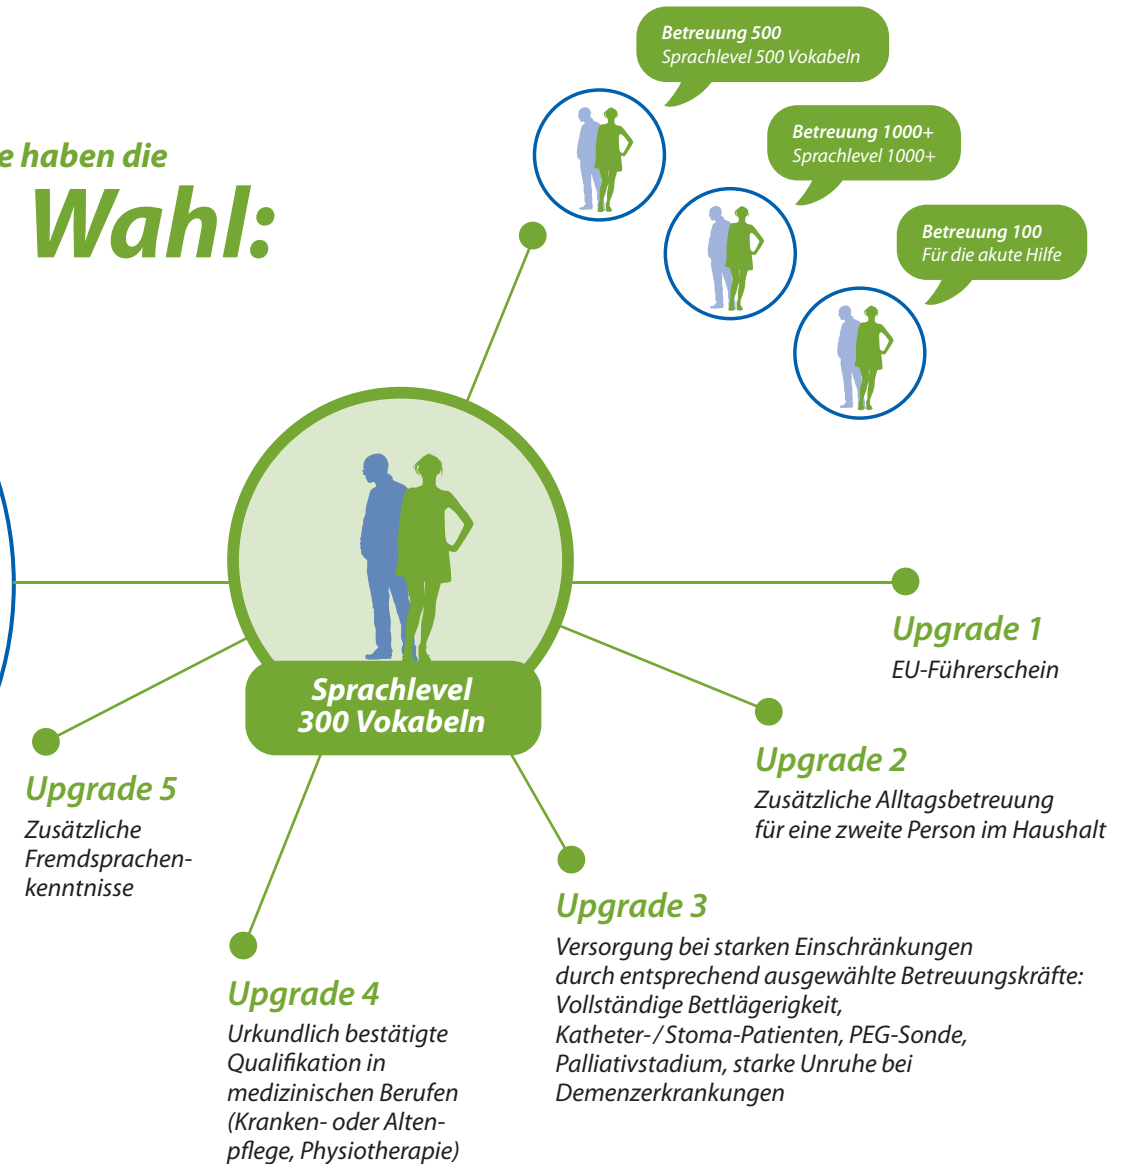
e haben die
Wahl:

Betreuung 500
Sprachlevel 500 Vokabeln

Betreuung 1000+
Sprachlevel 1000+

Betreuung 100
Für die akute Hilfe

Sprachlevel
300 Vokabeln

Upgrade 1
EU-Führerschein

Upgrade 2
Zusätzliche Alltagsbetreuung für eine zweite Person im Haushalt

Upgrade 3
Versorgung bei starken Einschränkungen durch entsprechend ausgewählte Betreuungskräfte: Vollständige Bettlägerigkeit, Katheter-/Stoma-Patienten, PEG-Sonde, Palliativstadium, starke Unruhe bei Demenzerkrankungen

Upgrade 4
Urkundlich bestätigte Qualifikation in medizinischen Berufen (Kranken- oder Altenpflege, Physiotherapie)

Upgrade 5
Zusätzliche Fremdsprachenkenntnisse